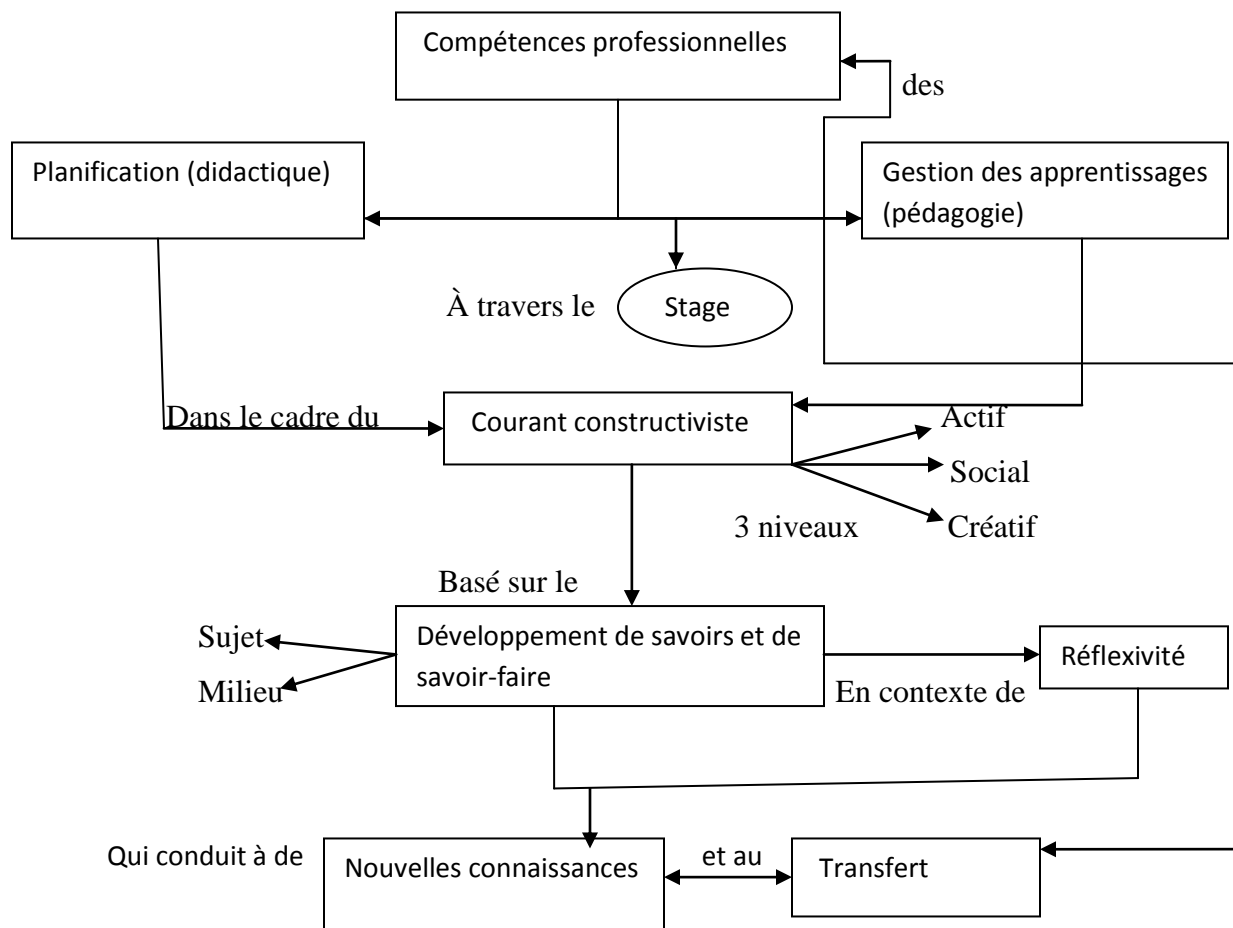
Compétences professionnelles

des

Planification (didactique)

Gestion des apprentissages (pédagogie)

À travers le

Stage

Dans le cadre du

Courant constructiviste

Actif

Social

Créatif

3 niveaux

Basé sur le

Sujet

Milieu

Développement de savoirs et de savoir-faire

Réflexivité

En contexte de

Qui conduit à de

Nouvelles connaissances

et au

Transfert